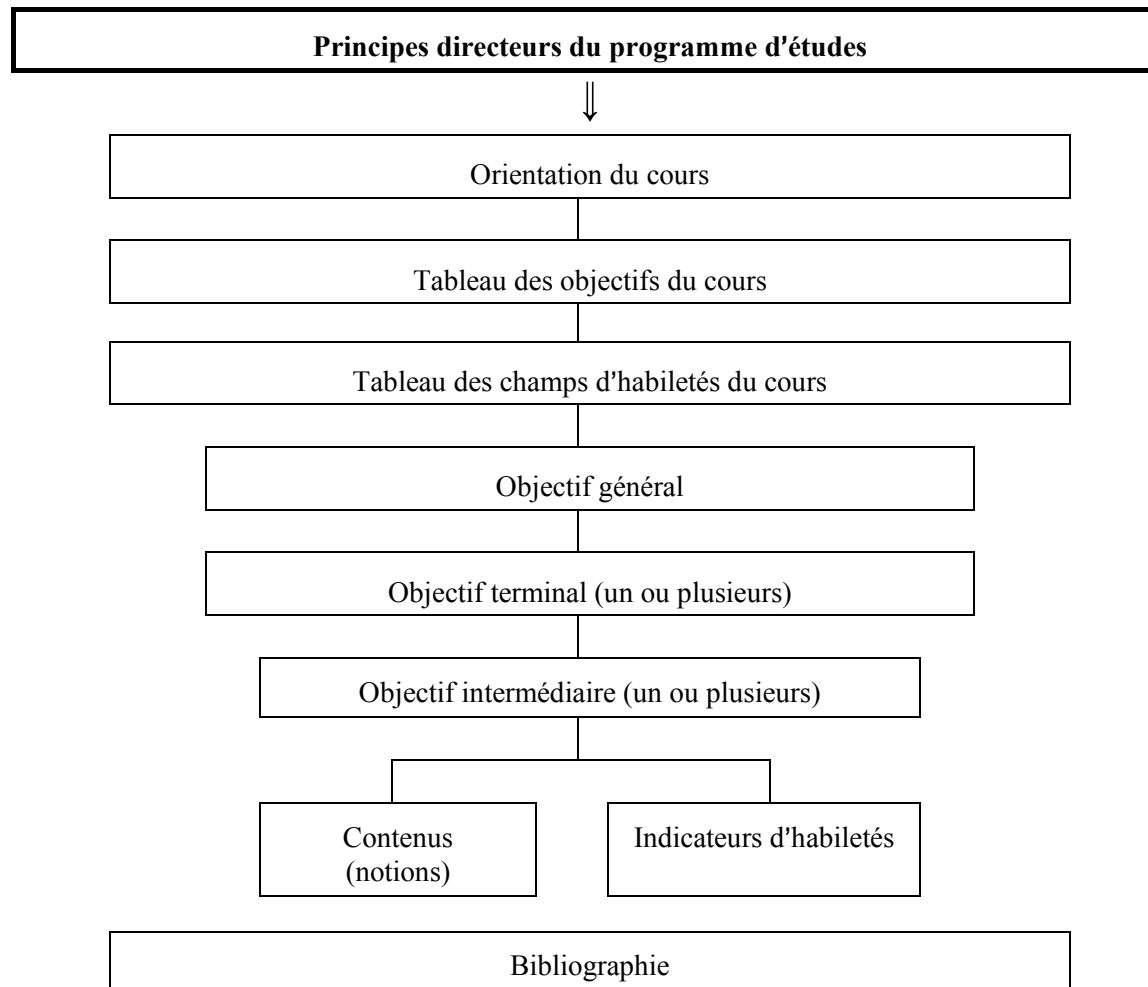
Principes directeurs du programme d'études

Orientation du cours

Tableau des objectifs du cours

Tableau des champs d'habiletés du cours

Objectif général

Objectif terminal (un ou plusieurs)

Objectif intermédiaire (un ou plusieurs)

Contenus (notions)

Indicateurs d'habiletés

Bibliographie